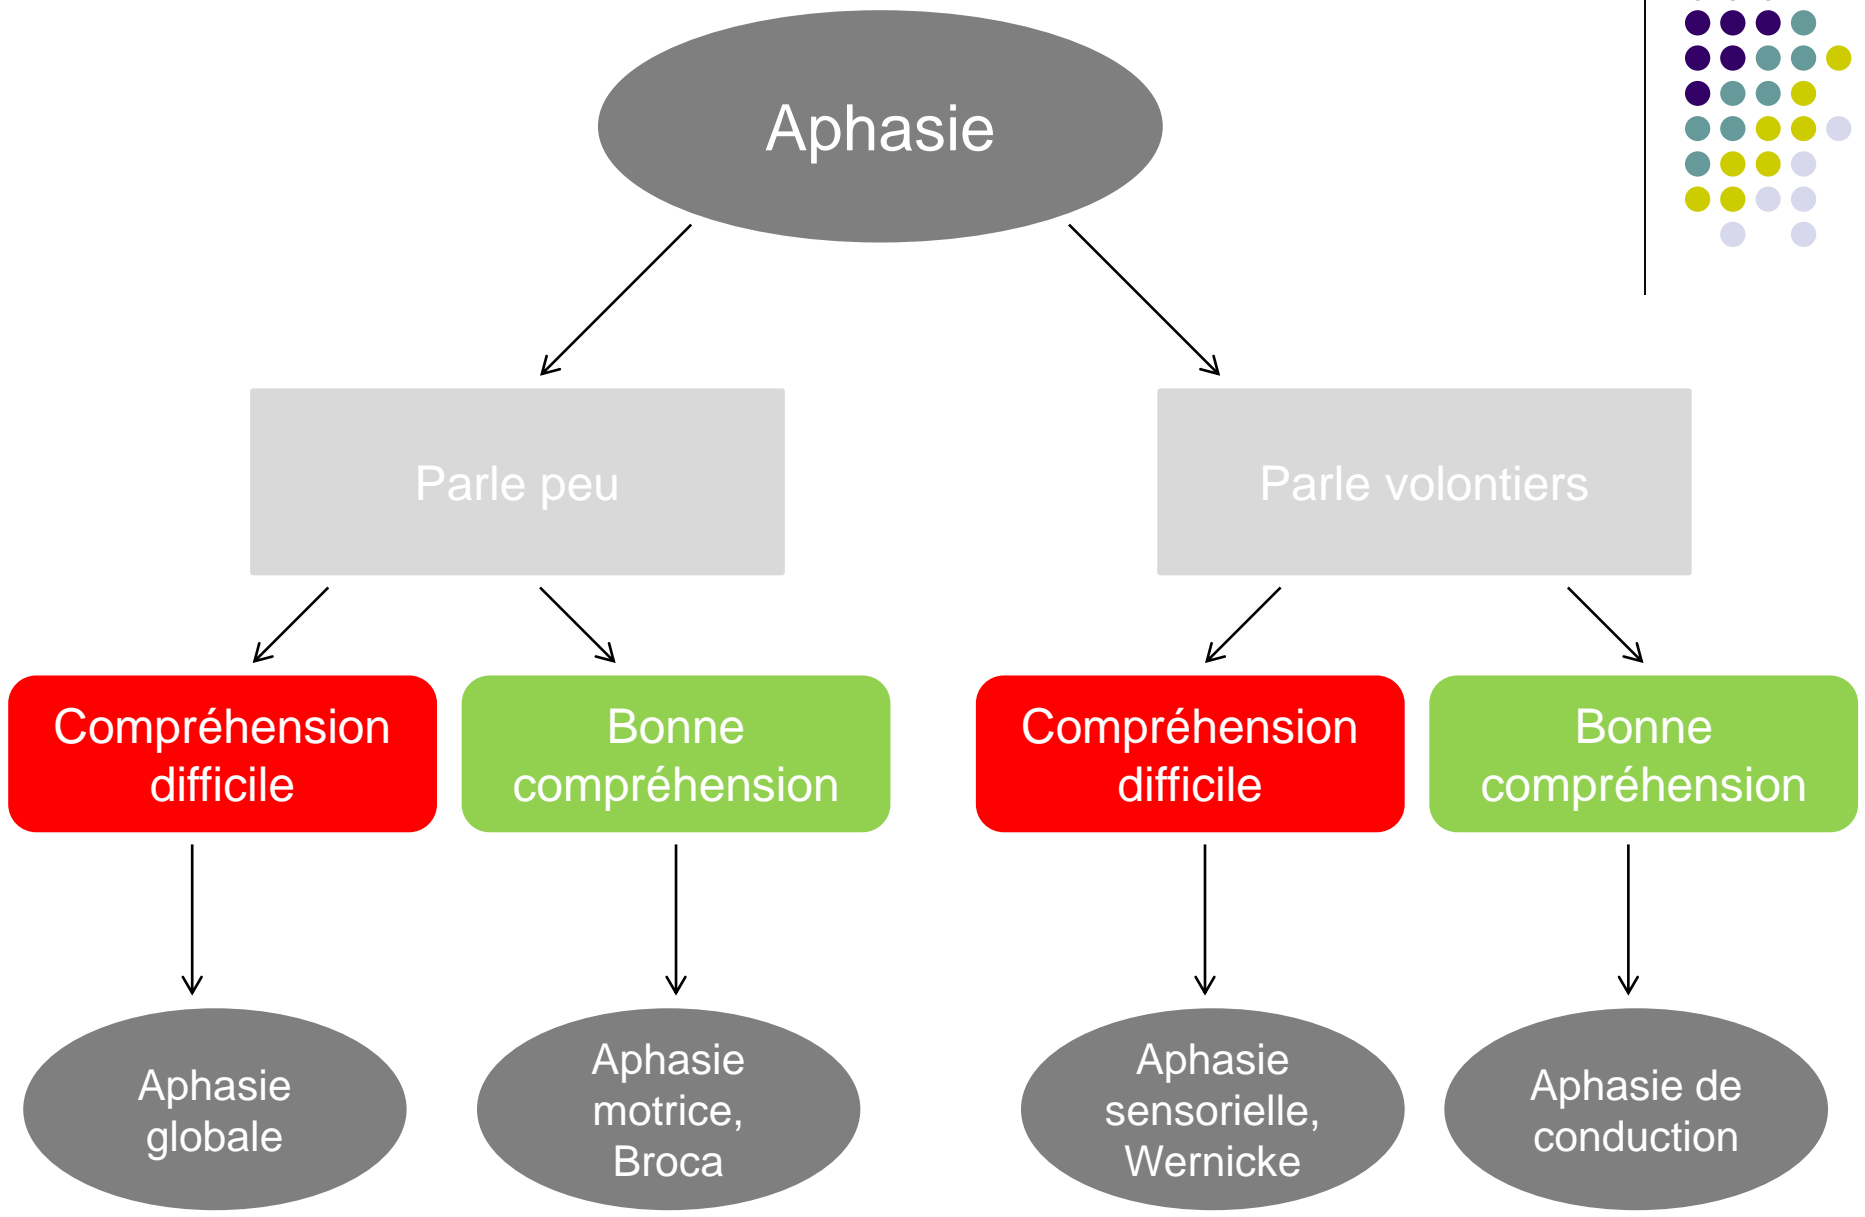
Aphasie

Parle peu

Parle volontiers

Compréhension difficile

Bonne compréhension

Compréhension difficile

Bonne compréhension

Aphasie globale

Aphasie motrice, Broca

Aphasie sensorielle, Wernicke

Aphasie de conduction